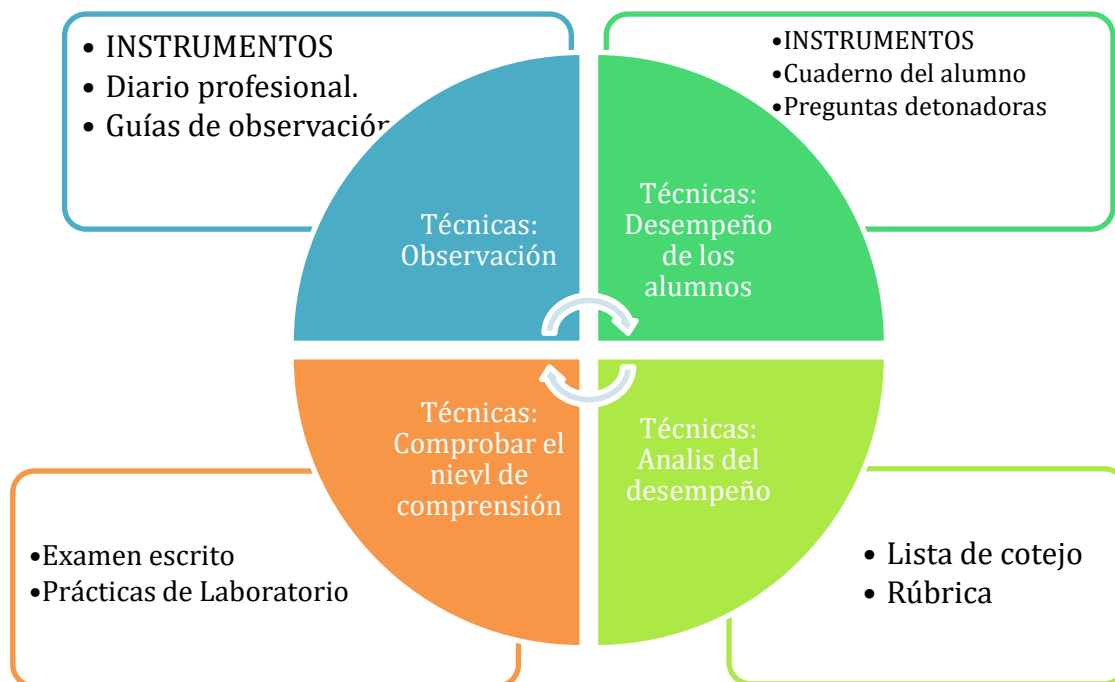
• INSTRUMENTOS
• Diario profesional.
• Guías de observación

•INSTRUMENTOS
•Cuaderno del alumno
•Preguntas detonadoras

Técnicas: Observación

Técnicas: Desempeño de los alumnos

Técnicas: Comprobar el nievl de comprensión

Técnicas: Analis del desempeño

•Examen escrito
•Prácticas de Laboratorio

• Lista de cotejo
• Rúbrica